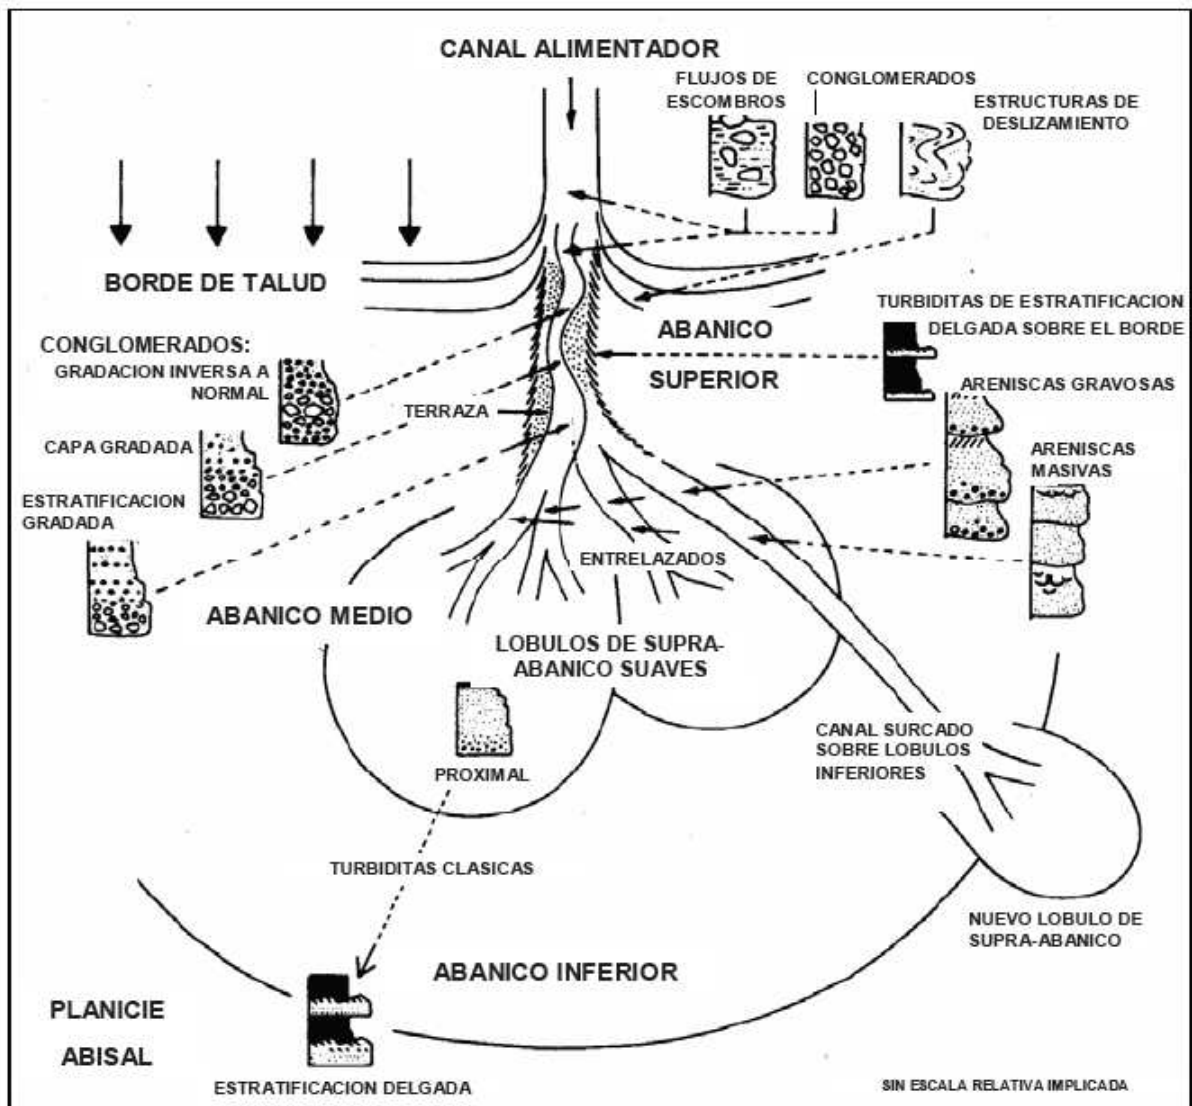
CANAL ALIMENTADOR

FLUJOS DE ESCOMBROS

CONGLOMERADOS

ESTRUCTURAS DE DESLIZAMIENTO

BORDE DE TALUD

TURBIDITAS DE ESTRATIFICACION DELGADA SOBRE EL BORDE

ABANICO SUPERIOR

CONGLOMERADOS:
GRADACION INVERSA A NORMAL

ARENISCAS GRAVOSAS

TERRAZA

CAPA GRADADA

ARENISCAS MASIVAS

ESTRATIFICACION GRADADA

ENTRELAZADOS

ABANICO MEDIO

LOBULOS DE SUPRA-ABANICO SUAVES

PROXIMAL

CANAL SURCADO SOBRE LOBULOS INFERIORES

TURBIDITAS CLASICAS

NUEVO LOBULO DE SUPRA-ABANICO

ABANICO INFERIOR

PLANICIE ABISAL

ESTRATIFICACION DELGADA

SIN ESCALA RELATIVA IMPLICADA